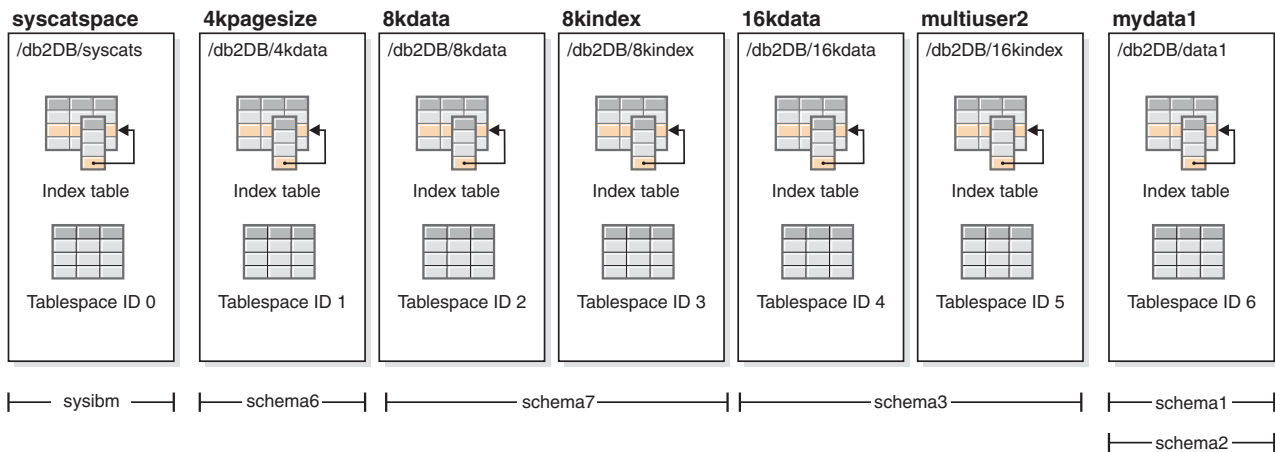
syscatspace
/db2DB/syscats
Index table
Tablespace ID 0

4kpagesize
/db2DB/4kdata
Index table
Tablespace ID 1

8kdata
/db2DB/8kdata
Index table
Tablespace ID 2

8kindex
/db2DB/8kindex
Index table
Tablespace ID 3

16kdata
/db2DB/16kdata
Index table
Tablespace ID 4

multiuser2
/db2DB/16kindex
Index table
Tablespace ID 5

mydata1
/db2DB/data1
Index table
Tablespace ID 6

sysibm
schema6
schema7
schema3
schema1
schema2